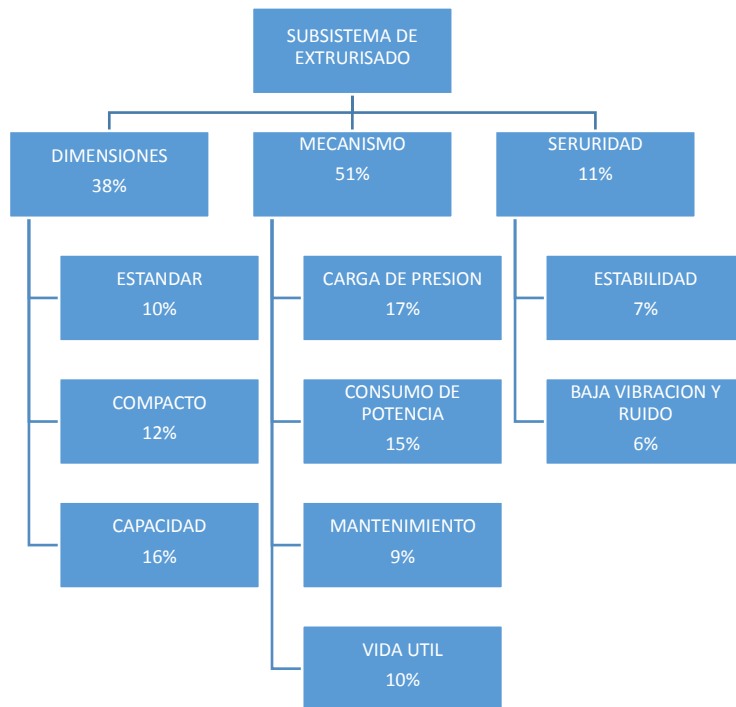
SUBSISTEMA DE EXTRURISADO

DIMENSIONES
38%

ESTANDAR
10%

COMPACTO
12%

CAPACIDAD
16%

MECANISMO
51%

CARGA DE PRESION
17%

CONSUMO DE POTENCIA
15%

MANTENIMIENTO
9%

VIDA UTIL
10%

SERURIDAD
11%

ESTABILIDAD
7%

BAJA VIBRACION Y RUIDO
6%